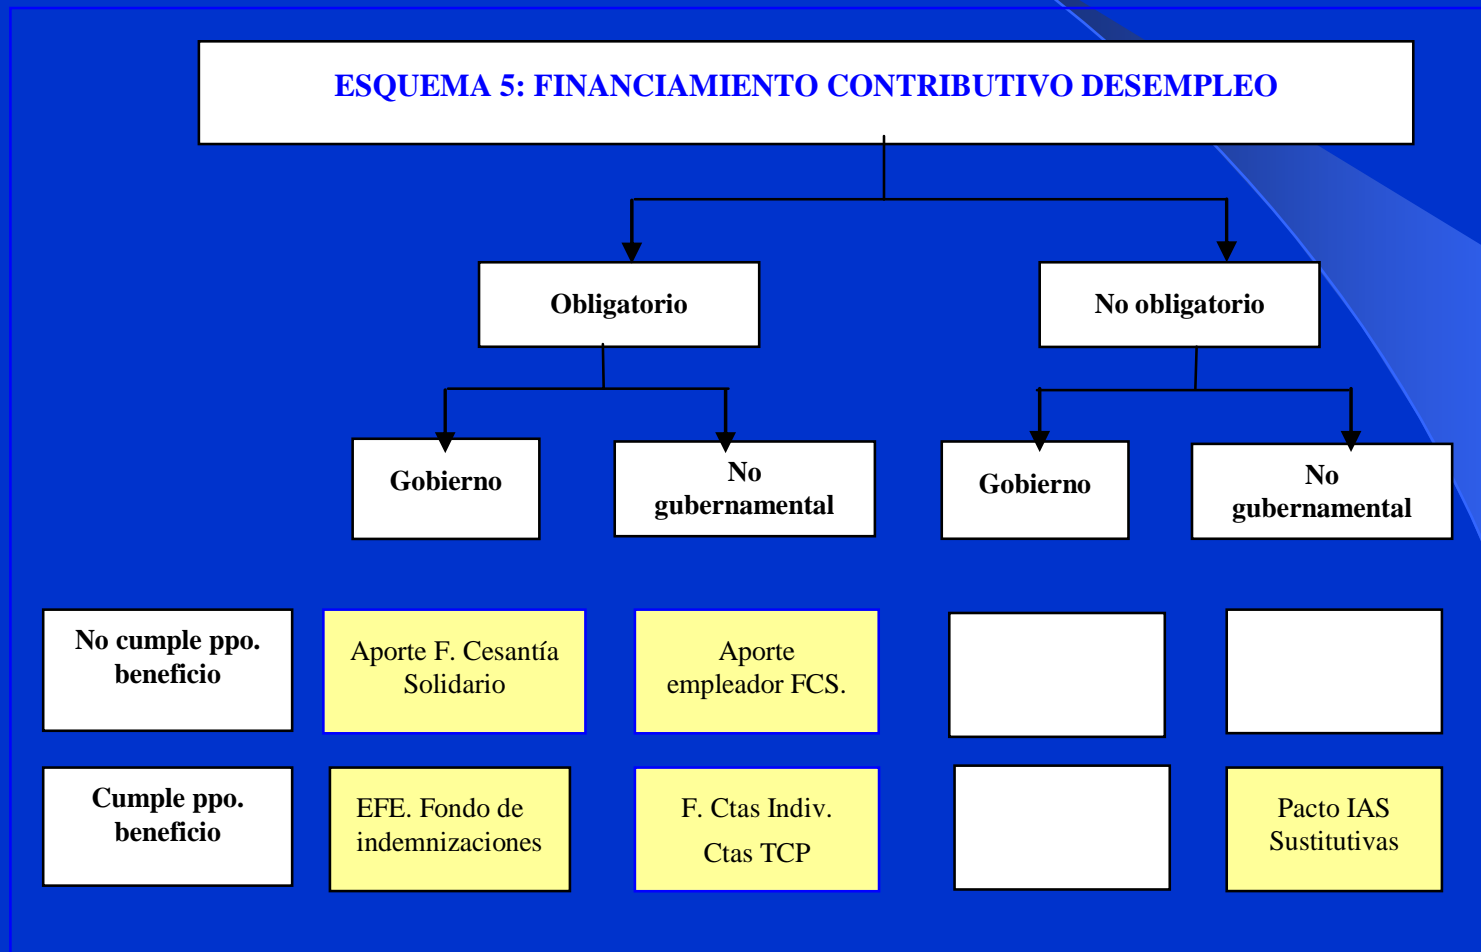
ESQUEMA 5: FINANCIAMIENTO CONTRIBUTIVO DESEMPLEO

Obligatorio

No obligatorio

Gobierno

No gubernamental

Gobierno

No gubernamental

No cumple ppo. beneficio

Aporte F. Cesantía Solidario

Aporte empleador FCS.

Cumple ppo. beneficio

EFE. Fondo de indemnizaciones

F. Ctas Indiv. Ctas TCP

Pacto IAS Sustitutivas